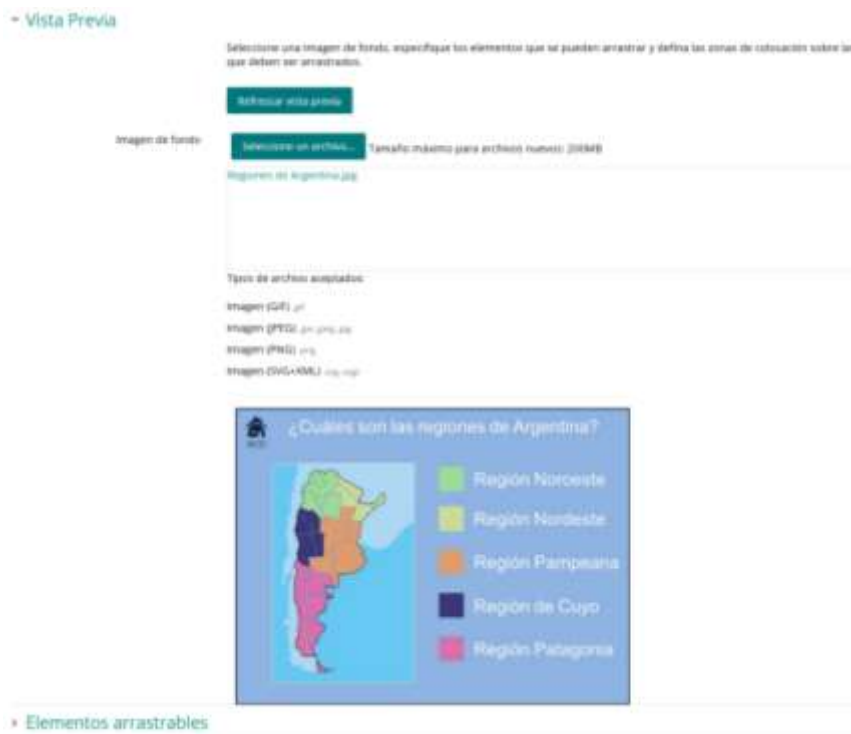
- Vista Previa

Seleccione una imagen de fondo, especifique los elementos que se pueden arrastrar y defina las zonas de colocación sobre la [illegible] que deben ser arrastrados.

Refrescar vista previa

Imagen de fondo

Seleccione un archivo... Tamaño máximo para archivos nuevos: 200MB

Regiones de Argentina.jpg

Tipos de archivo aceptados:

Imagen (GIF) .gif

Imagen (JPEG) .jpe .jpeg .jpg

Imagen (PNG) .png

Imagen (SVG+XML) .svg .svgz

¿Cuáles son las regiones de Argentina?

Región Noroeste

Región Nordeste

Región Pampeana

Región de Cuyo

Región Patagonia

- Elementos arrastrables